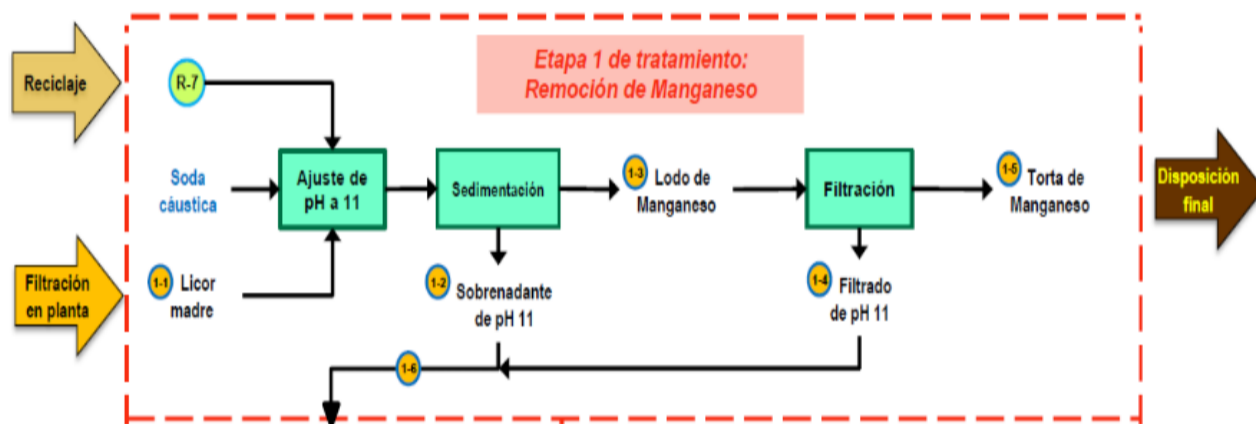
Reciclaje

R-7

Etapa 1 de tratamiento:
Remoción de Manganeso

Soda cáustica

Ajuste de pH a 11

Sedimentación

1-3 Lodo de Manganeso

Filtración

1-5 Torta de Manganeso

Disposición final

Filtración en planta

1-1 Licor madre

1-2 Sobrenadante de pH 11

1-4 Filtrado de pH 11

1-6